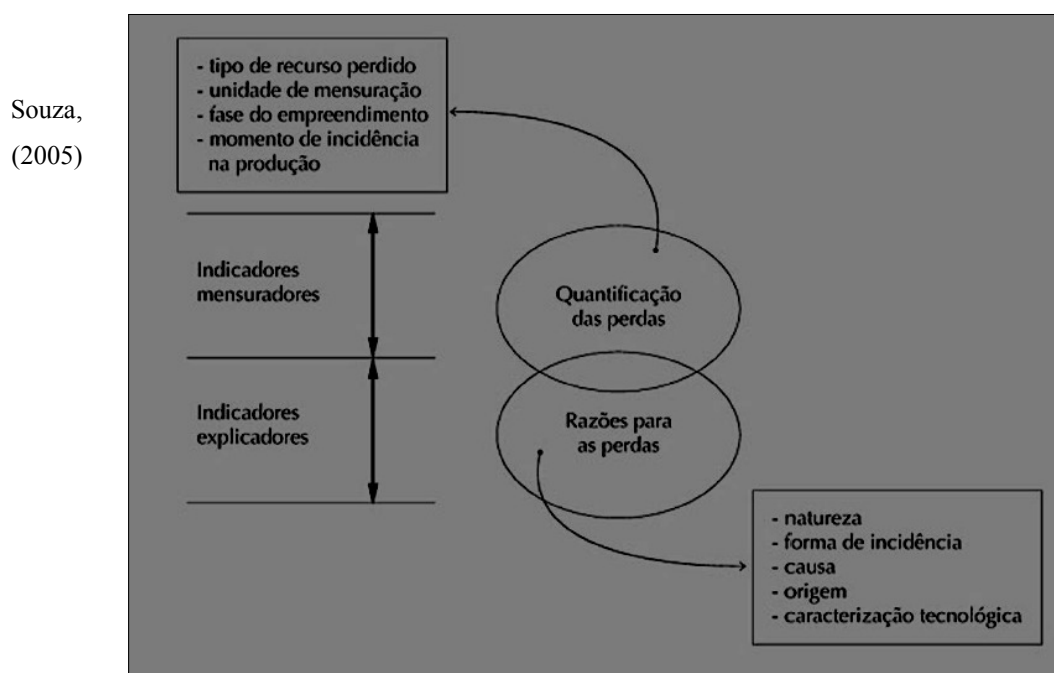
Souza, (2005)

- tipo de recurso perdido
- unidade de mensuração
- fase do empreendimento
- momento de incidência na produção

Indicadores mensuradores

Indicadores explicadores

Quantificação das perdas

Razões para as perdas

- natureza
- forma de incidência
- causa
- origem
- caracterização tecnológica